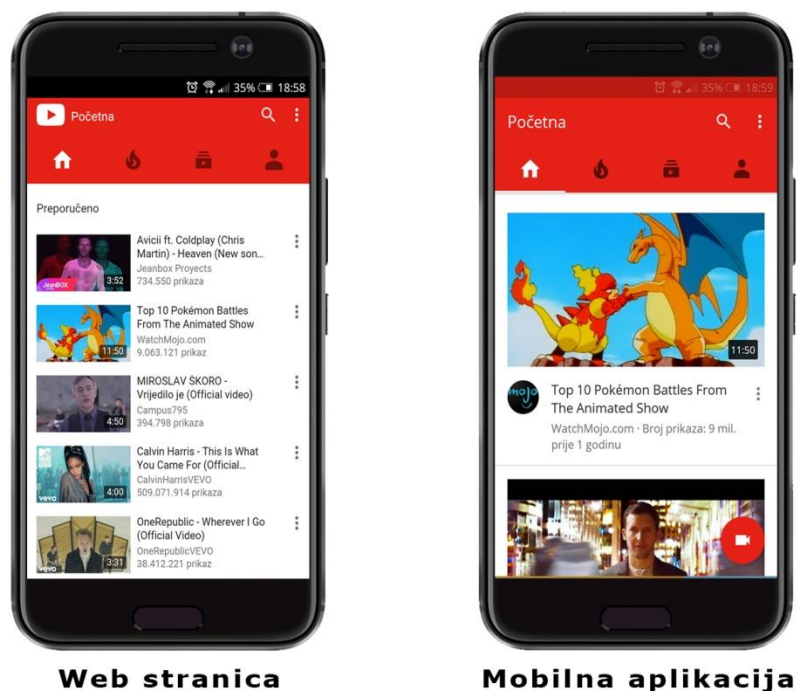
35% 18:58

Početna

Preporučeno

Avicii ft. Coldplay (Chris Martin) - Heaven (New son...
Jeanbox Proyects
734.550 prikaza
3:52

Top 10 Pokémon Battles From The Animated Show
WatchMojo.com
9.063.121 prikaz
11:50

MIROSLAV ŠKORO - Vrijedilo je (Official video)
Campus795
394.798 prikaza
4:50

Calvin Harris - This Is What You Came For (Official...
CalvinHarrisVEVO
509.071.914 prikaza
4:00

OneRepublic - Wherever I Go (Official Video)
OneRepublicVEVO
38.412.221 prikaz
3:31

Web stranica

35% 18:59

Početna

11:50

Top 10 Pokémon Battles From The Animated Show
WatchMojo.com · Broj prikaza: 9 mil. prije 1 godinu

Mobilna aplikacija